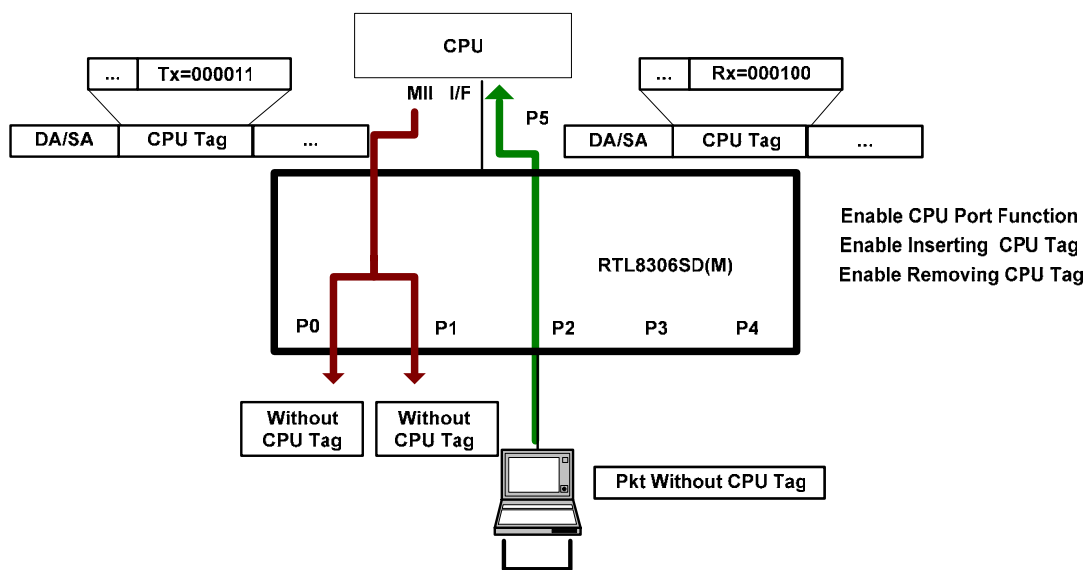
CPU

... Tx=000011

DA/SA CPU Tag ...

MII I/F

P5

... Rx=000100

DA/SA CPU Tag ...

Enable CPU Port Function
Enable Inserting CPU Tag
Enable Removing CPU Tag

RTL8306SD(M)

P0 P1 P2 P3 P4

Without CPU Tag

Without CPU Tag

Pkt Without CPU Tag